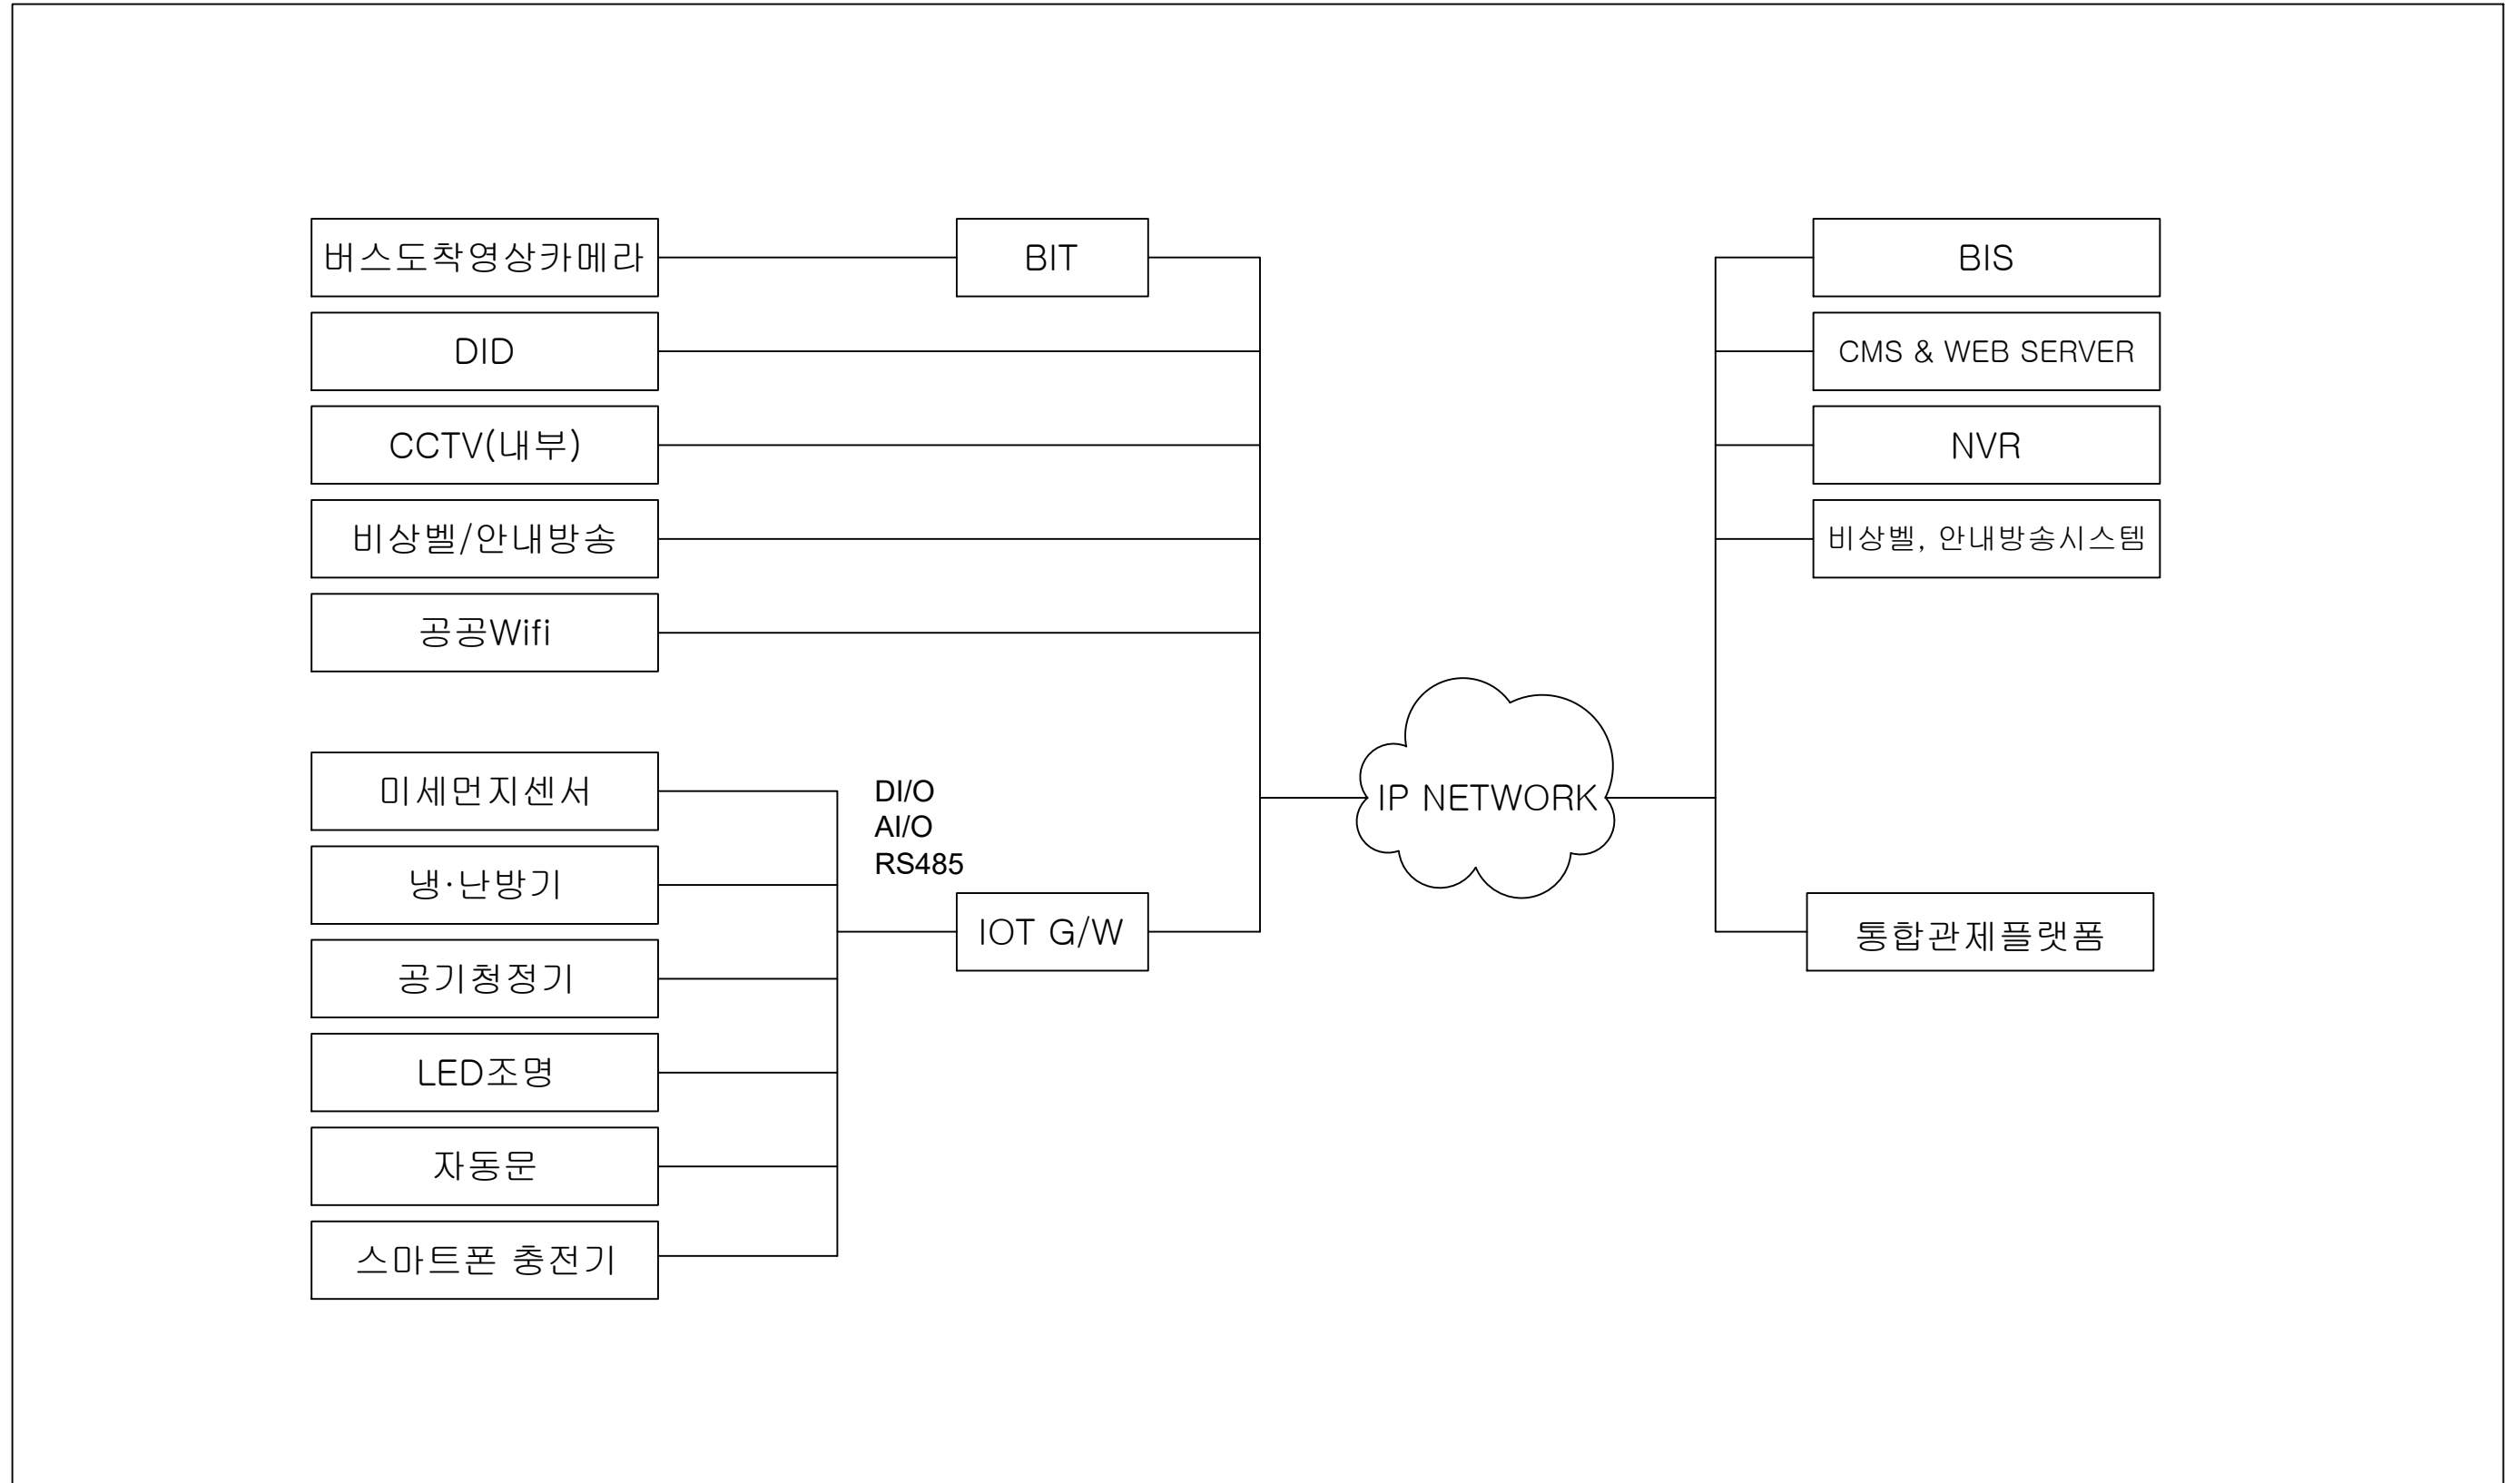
버스도착영상카메라

BIT

DID

CCTV(내부)

비상벨/안내방송

공공Wifi

미세먼지센서

냉·난방기

공기청정기

LED조명

자동문

스마트폰 충전기

DI/O
AI/O
RS485

IOT G/W

IP NETWORK

BIS

CMS & WEB SERVER

NVR

비상벨, 안내방송시스템

통합관제플랫폼